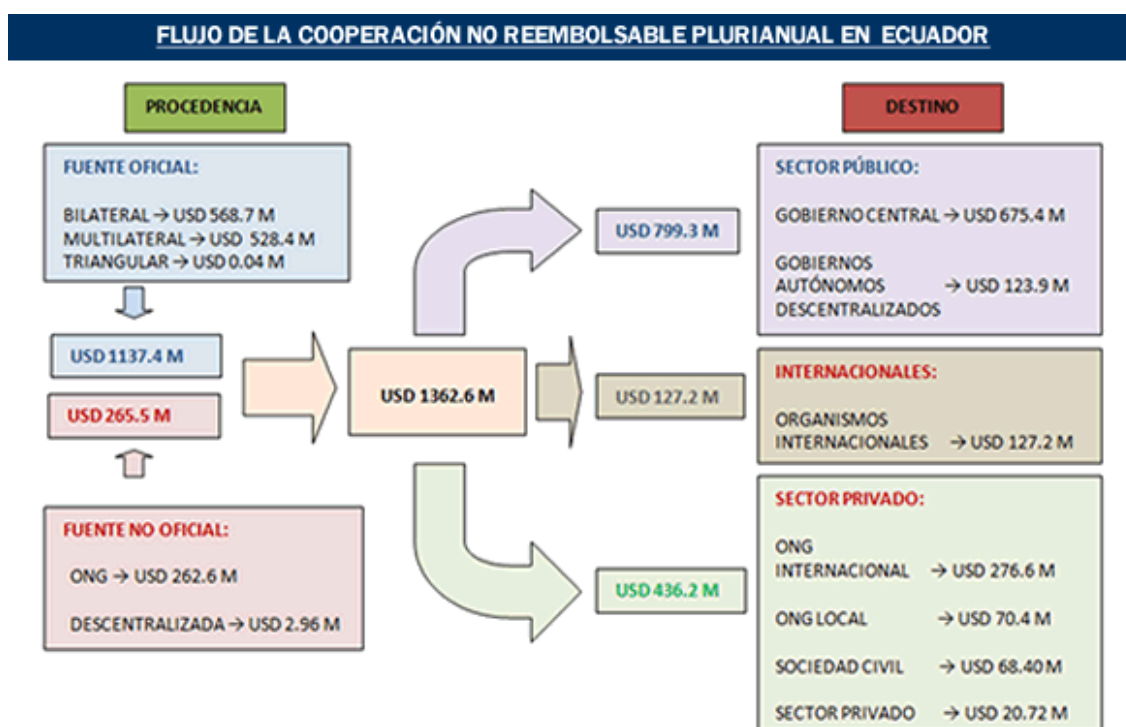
FLUJO DE LA COOPERACIÓN NO REEMBOLSABLE PLURIANUAL EN ECUADOR

PROCEDENCIA

FUENTE OFICIAL:

BILATERAL → USD 568.7 M
MULTILATERAL → USD 528.4 M
TRIANGULAR → USD 0.04 M

USD 1137.4 M

USD 265.5 M

FUENTE NO OFICIAL:

ONG → USD 262.6 M

DESCENTRALIZADA → USD 2.96 M

USD 1362.6 M

USD 799.3 M

USD 127.2 M

USD 436.2 M

DESTINO

SECTOR PÚBLICO:

GOBIERNO CENTRAL → USD 675.4 M

GOBIERNOS AUTÓNOMOS DESCENTRALIZADOS → USD 123.9 M

INTERNACIONALES:

ORGANISMOS INTERNACIONALES → USD 127.2 M

SECTOR PRIVADO:

ONG INTERNACIONAL → USD 276.6 M

ONG LOCAL → USD 70.4 M

SOCIEDAD CIVIL → USD 68.40 M

SECTOR PRIVADO → USD 20.72 M